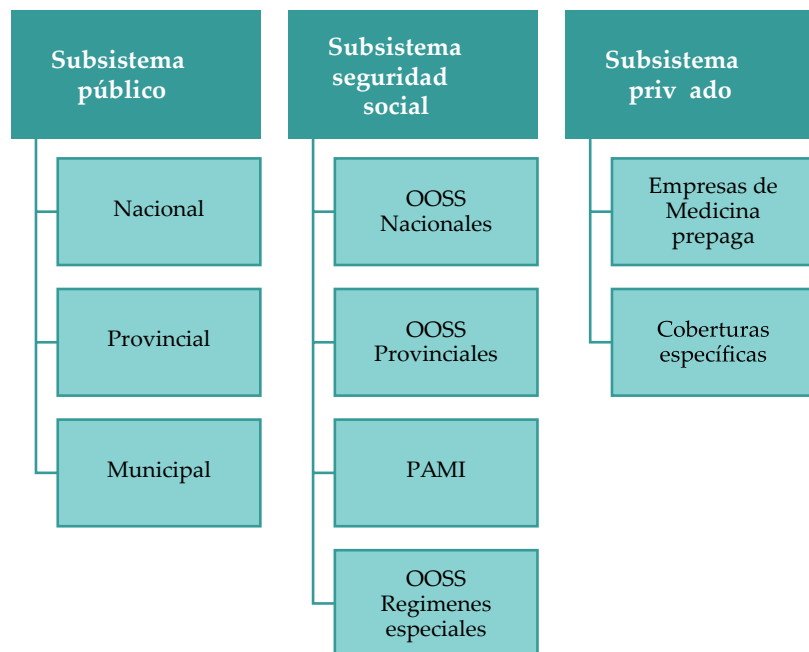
Subsistema público

Nacional

Provincial

Municipal

Subsistema seguridad social

OOSS Nacionales

OOSS Provinciales

PAMI

OOSS Regimenes especiales

Subsistema priv ado

Empresas de Medicina prepaga

Coberturas específicas